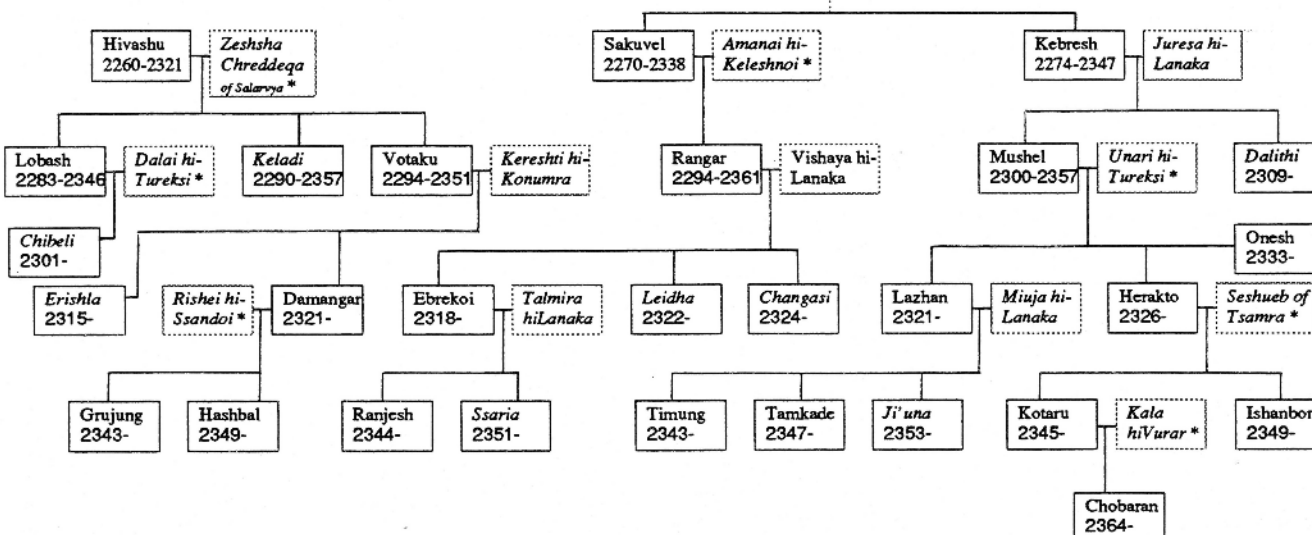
Hivashu 2260-2321

Zeshsha Chreddeqa of Salarvya *

Sakuvel 2270-2338

Amanai hi-Keleshnoi *

Kebresh 2274-2347

Juresa hi-Lanaka

Lobash 2283-2346

Dalai hi-Tureksi *

Keladi 2290-2357

Votaku 2294-2351

Kereshti hi-Konumra

Rangar 2294-2361

Vishaya hi-Lanaka

Mushel 2300-2357

Unari hi-Tureksi *

Dalithi 2309-

Chibeli 2301-

Onesh 2333-

Erishla 2315-

Rishei hi-Ssandoi *

Damangar 2321-

Ebrekoi 2318-

Talmira hiLanaka

Leidha 2322-

Changasi 2324-

Lazhan 2321-

Miuja hi-Lanaka

Herakto 2326-

Seshueb of Tsamra *

Grujung 2343-

Hashbal 2349-

Ranjesh 2344-

Ssaria 2351-

Timung 2343-

Tamkade 2347-

Ji'una 2353-

Kotaru 2345-

Kala hiVurar *

Ishanbor 2349-

Chobaran 2364-